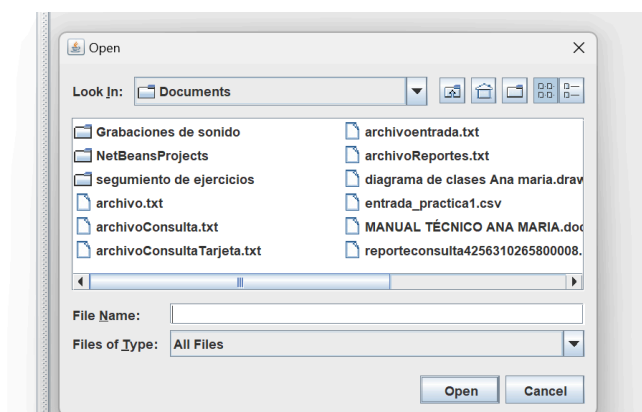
Open

Look In: Documents

Grabaciones de sonido
NetBeansProjects
segumiento de ejercicios
archivo.txt
archivoConsulta.txt
archivoConsultaTarjeta.txt

archivoentrada.txt
archivoReportes.txt
diagrama de clases Ana maria.draw
entrada_practica1.csv
MANUAL TÉCNICO ANA MARIA.doc
reporteconsulta4256310265800008.

File Name:
Files of Type: All Files

Open
Cancel